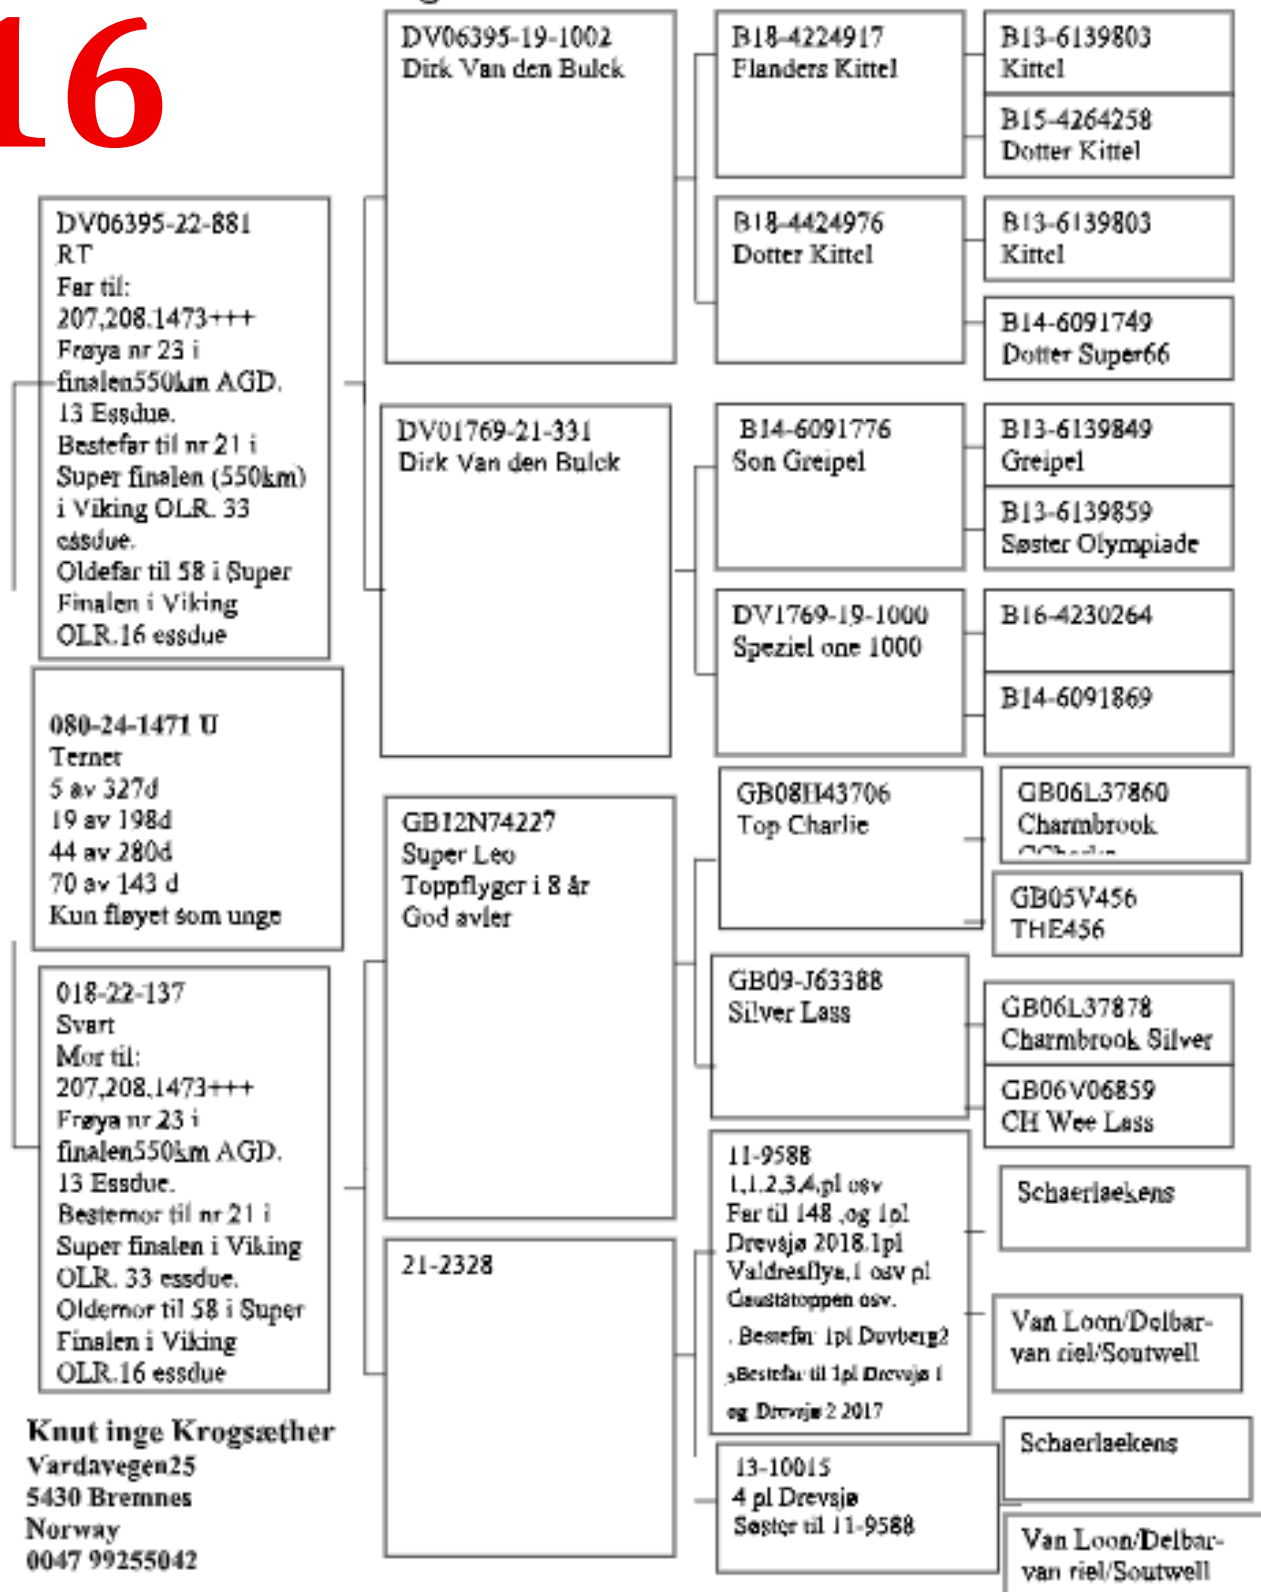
16

DV06395-22-881
RT
Far til:
207,208,1473+++
Frøya nr 23 i finalen550km AGD.
13 Essdue.
Bestefar til nr 21 i Super finalen (550km) i Viking OLR. 33 essdue.
Oldefar til 58 i Super Finalen i Viking OLR.16 essdue

080-24-1471 U
Terner
5 av 327d
19 av 198d
44 av 280d
70 av 143 d
Kun fløyet som unge

018-22-137
Svart
Mor til:
207,208,1473+++
Frøya nr 23 i finalen550km AGD.
13 Essdue.
Bestemor til nr 21 i Super finalen i Viking OLR. 33 essdue.
Oldemor til 58 i Super Finalen i Viking OLR.16 essdue

Knut inge Krogsæther
Vardavegen25
5430 Bremnes
Norway
0047 99255042

DV06395-19-1002
Dirk Van den Bulck

DV01769-21-331
Dirk Van den Bulck

GB12N74227
Super Leo
Toppflyger i 8 år
God avler

21-2328

B18-4224917
Flanders Kittel

B18-4424976
Dotter Kittel

B14-6091776
Son Greipel

DV1769-19-1000
Speziel one 1000

GB08H43706
Top Charlie

GB09-J63388
Silver Lass

11-9588
1,1,2,3,4,pl osv
Far til 148 ,og 1pl Drevsjø 2018.1pl Valdresflye,1 osv pl Gaustatoppen osv.
. Bestefar 1pl Dovberg2
,Bestefar til 1pl Drevsjø 1 og Drevsjø 2 2017

13-10015
4 pl Drevsjø
Søster til 11-9588

B13-6139803
Kittel

B15-4264258
Dotter Kittel

B13-6139803
Kittel

B14-6091749
Dotter Super66

B13-6139849
Greipel

B13-6139859
Søster Olympiade

B16-4230264

B14-6091869

GB06L37860
Charmbrook
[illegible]

GB05V456
THE456

GB06L37878
Charmbrook Silver

GB06V06859
CH Wee Lass

Schaerlaekens

Van Loon/Delbar-van riel/Soutwell

Schaerlaekens

Van Loon/Delbar-van riel/Soutwell